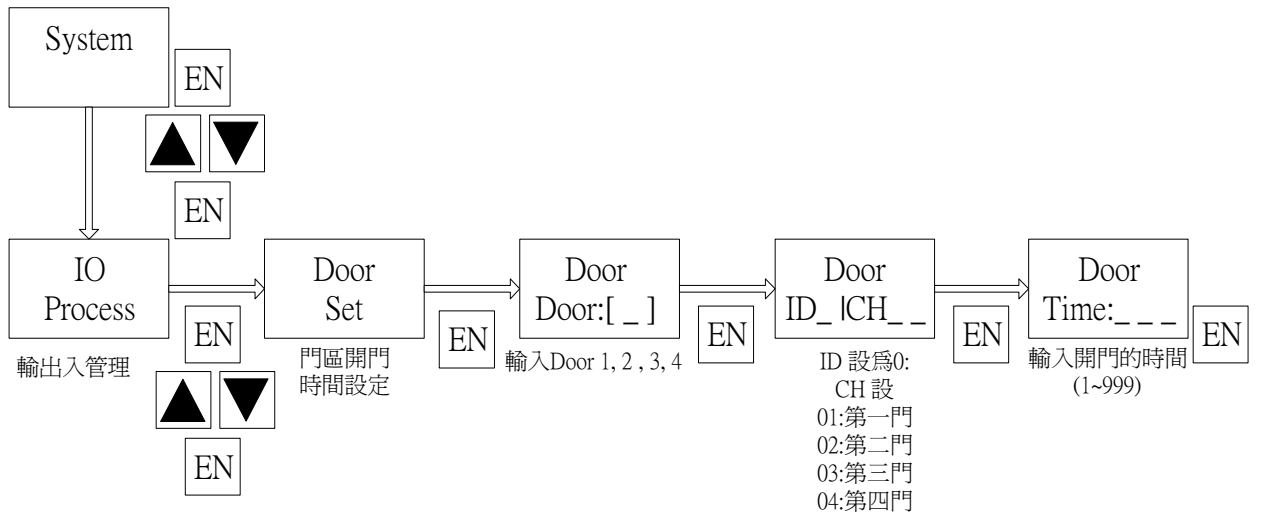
System

EN

▲ ▼

EN

IO
Process

輸出入管理

EN

▲ ▼

EN

Door
Set

門區開門
時間設定

EN

Door
Door:[ _ ]

輸入Door 1, 2 , 3, 4

EN

Door
ID_ |CH_ _

ID 設爲0:
CH 設
01:第一門
02:第二門
03:第三門
04:第四門

EN

Door
Time:_ _ _

輸入開門的時間
(1~999)

EN